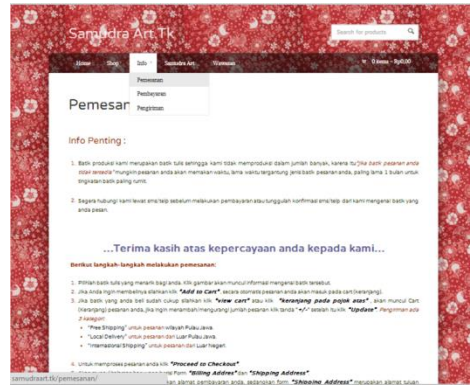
Samudra Art.Tk

Search for products

Home Shop Info Samudra Art Wawasan 0 items - Rp0.00

Pemesanan
Pembayaran
Pengiriman

Pemesan

Info Penting :

1. Batik produksi kami merupakan batik tulis sehingga kami tidak memproduksi dalam jumlah banyak, karena itu jika batik pesanan anda tidak tersedia mungkin pesanan anda akan memakan waktu, lama waktu tergantung jenis batik pesanan anda, paling lama 1 bulan untuk tingkatan batik paling rumit.

2. Segera hubungi kami lewat sms/telp sebelum melakukan pembayaran atau tunggulah konfirmasi sms/telp dari kami mengenai batik yang anda pesan.

...Terima kasih atas kepercayaan anda kepada kami...

Berikut langkah-langkah melakukan pemesanan:

1. Pilihlah batik tulis yang menarik bagi anda, klik gambar akan muncul informasi mengenai batik tersebut.
2. Jika Anda ingin membelinya silahkan klik "Add to Cart", secara otomatis pesanan anda akan masuk pada cart (keranjang).
3. Jika batik yang anda beli sudah cukup silahkan klik "view cart" atau klik "keranjang pada pojok atas", akan muncul Cart (Keranjang) pesanan anda, jika ingin menambah/mengurangi jumlah pesanan klik tanda "+/-" setelah itu klik "Update" Pengiriman ada 3 kategori:
"Free Shipping" untuk pesanan wilayah Pulau Jawa.
"Local Delivery" untuk pesanan dari Luar Pulau Jawa.
"International Shipping" untuk pesanan dari Luar Negeri.

4. Untuk memproses pesanan anda klik "Proceed to Checkout"
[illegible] "Billing Address" dan "Shipping Address"
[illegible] alamat pembayaran anda, sedangkan form "Shipping Address" merupakan alamat tujuan

samudraart.tk/pemesanan/